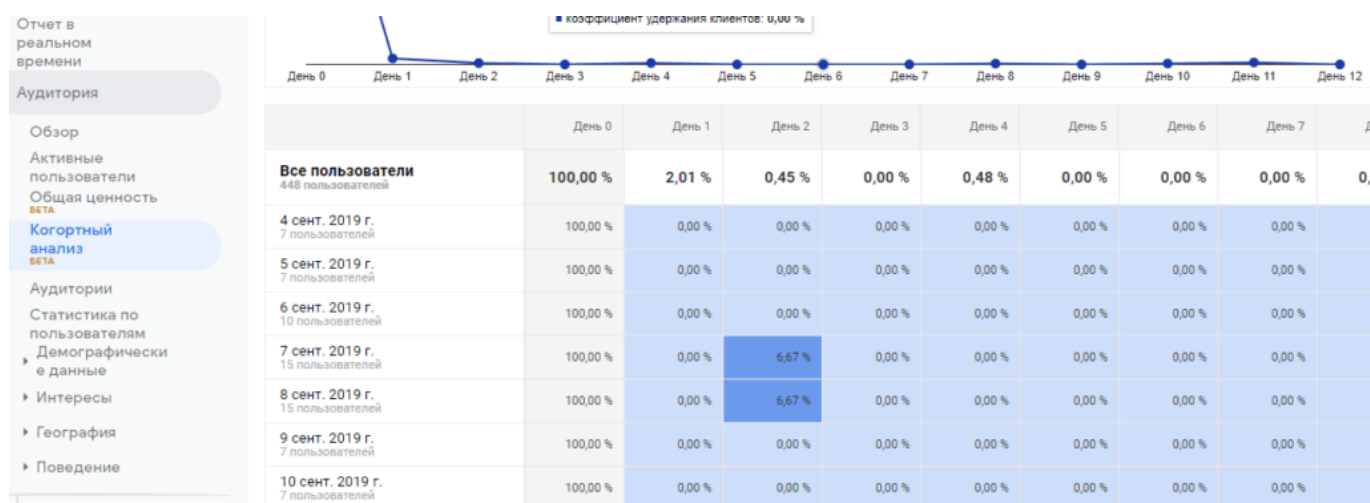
Отчет в реальном времени

Аудитория

Обзор

Активные пользователи

Общая ценность
БЕТА

Когортный анализ
БЕТА

Аудитории

Статистика по пользователям

▸ Демографические данные

▸ Интересы

▸ География

▸ Поведение

▪ коэффициент удержания клиентов: 0,00 %

День 0 День 1 День 2 День 3 День 4 День 5 День 6 День 7 День 8 День 9 День 10 День 11 День 12

| | День 0 | День 1 | День 2 | День 3 | День 4 | День 5 | День 6 | День 7 | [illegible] |
|---|---|---|---|---|---|---|---|---|---|
| Все пользователи 448 пользователей | 100,00 % | 2,01 % | 0,45 % | 0,00 % | 0,48 % | 0,00 % | 0,00 % | 0,00 % | 0,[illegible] |
| 4 сент. 2019 г. 7 пользователей | 100,00 % | 0,00 % | 0,00 % | 0,00 % | 0,00 % | 0,00 % | 0,00 % | 0,00 % | |
| 5 сент. 2019 г. 7 пользователей | 100,00 % | 0,00 % | 0,00 % | 0,00 % | 0,00 % | 0,00 % | 0,00 % | 0,00 % | |
| 6 сент. 2019 г. 10 пользователей | 100,00 % | 0,00 % | 0,00 % | 0,00 % | 0,00 % | 0,00 % | 0,00 % | 0,00 % | |
| 7 сент. 2019 г. 15 пользователей | 100,00 % | 0,00 % | 6,67 % | 0,00 % | 0,00 % | 0,00 % | 0,00 % | 0,00 % | |
| 8 сент. 2019 г. 15 пользователей | 100,00 % | 0,00 % | 6,67 % | 0,00 % | 0,00 % | 0,00 % | 0,00 % | 0,00 % | |
| 9 сент. 2019 г. 7 пользователей | 100,00 % | 0,00 % | 0,00 % | 0,00 % | 0,00 % | 0,00 % | 0,00 % | 0,00 % | |
| 10 сент. 2019 г. 7 пользователей | 100,00 % | 0,00 % | 0,00 % | 0,00 % | 0,00 % | 0,00 % | 0,00 % | 0,00 % | |